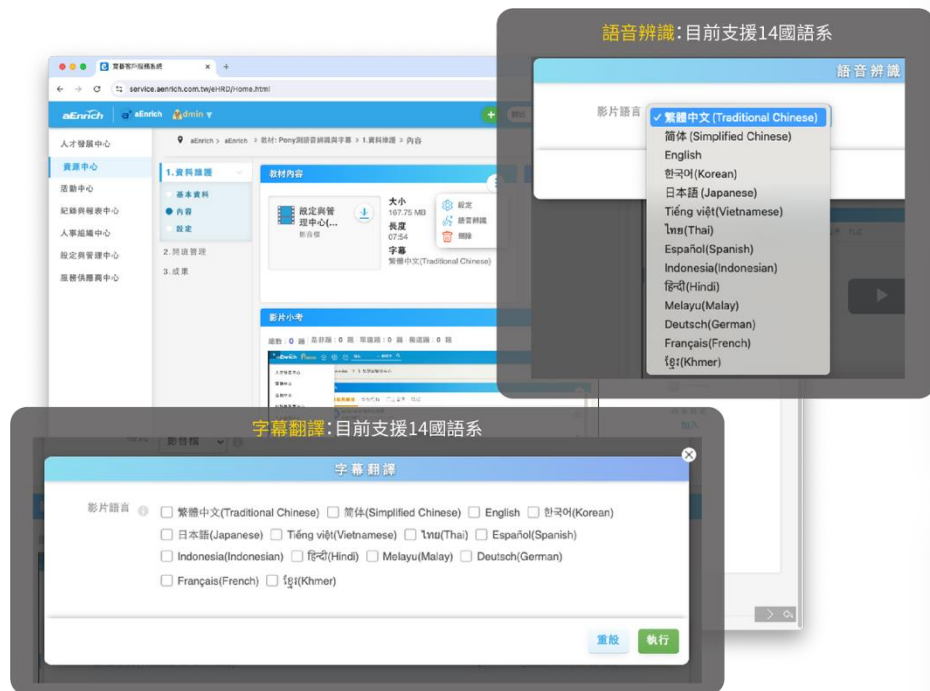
語音辨識:目前支援14國語系

語音辨識

影片語言

✓ 繁體中文 (Traditional Chinese)
简体 (Simplified Chinese)
English
한국어(Korean)
日本語 (Japanese)
Tiếng việt(Vietnamese)
ไทย(Thai)
Español(Spanish)
Indonesia(Indonesian)
हिन्दी(Hindi)
Melayu(Malay)
Deutsch(German)
Français(French)
ខ្មែរ(Khmer)

service.aenrich.com.tw/eHRD/Home.html

aEnrich | aEnrich Admin

人才發展中心
資源中心
活動中心
紀錄與報表中心
人事組織中心
設定與管理中心
服務供應商中心

aEnrich > aEnrich > 教材: Pony語音辨識與字幕 > 1.資料維護 > 內容

1.資料維護
基本資料
內容
設定
2.閱讀管理
3.成果

教材內容

設定與管理中心(...
影音檔
大小
167.75 MB
長度
07:54
字幕
繁體中文(Traditional Chinese)

設定
語音辨識
刪除

影片小考

題數: 0 題 是非題: 0 題 單選題: 0 題 複選題: 0 題

字幕翻譯:目前支援14國語系

影音檔

字幕翻譯

影片語言

繁體中文(Traditional Chinese) 简体(Simplified Chinese) English 한국어(Korean)
日本語(Japanese) Tiếng việt(Vietnamese) ไทย(Thai) Español(Spanish)
Indonesia(Indonesian) हिन्दी(Hindi) Melayu(Malay) Deutsch(German)
Français(French) ខ្មែរ(Khmer)

重設 執行